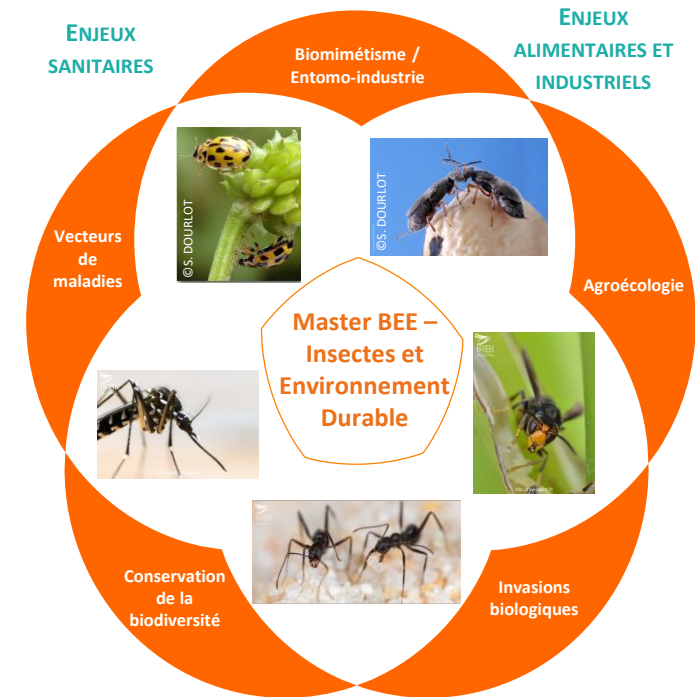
ENJEUX SANITAIRES

ENJEUX ALIMENTAIRES ET INDUSTRIELS

Biomimétisme / Entomo-industrie

©S. DOURLOT

©S. DOURLOT

Vecteurs de maladies

Agroécologie

Master BEE – Insectes et Environnement Durable

IRBI

IRBI

Conservation de la biodiversité

Invasions biologiques